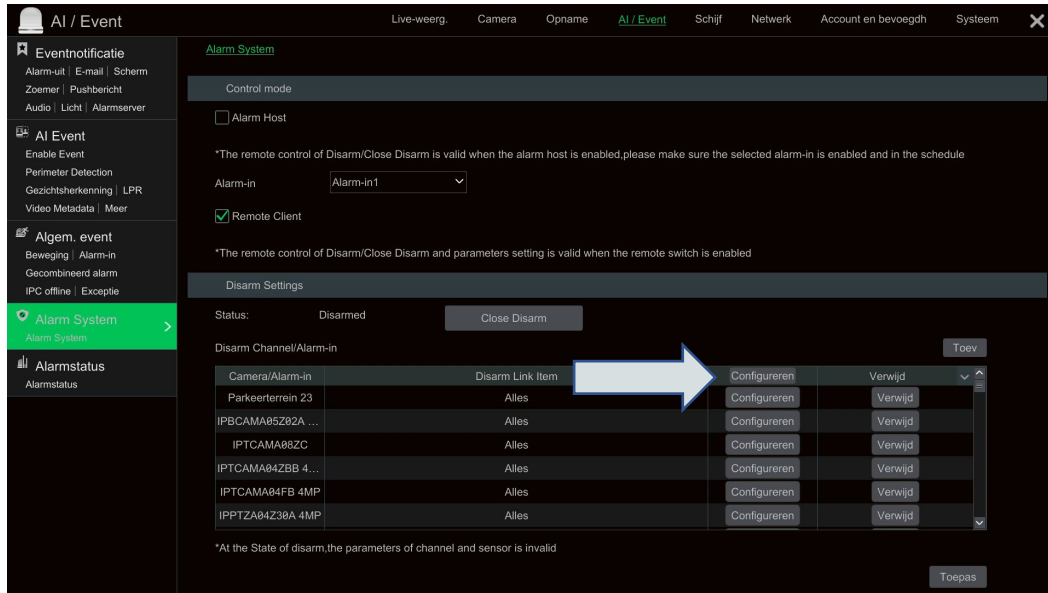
AI / Event

Live-weerg. Camera Opname AI / Event Schijf Netwerk Account en bevoegdh Systeem

Eventnotificatie
Alarm-uit | E-mail | Scherm
Zoemer | Pushbericht
Audio | Licht | Alarmserver

AI Event
Enable Event
Perimeter Detection
Gezichtsherkenning | LPR
Video Metadata | Meer

Algem. event
Beweging | Alarm-in
Gecombineerd alarm
IPC offline | Exceptie

Alarm System
Alarm System

Alarmstatus
Alarmstatus

Alarm System

Control mode

Alarm Host

*The remote control of Disarm/Close Disarm is valid when the alarm host is enabled,please make sure the selected alarm-in is enabled and in the schedule

Alarm-in Alarm-in1

Remote Client

*The remote control of Disarm/Close Disarm and parameters setting is valid when the remote switch is enabled

Disarm Settings

Status: Disarmed Close Disarm

Disarm Channel/Alarm-in Toev

| Camera/Alarm-in | Disarm Link Item | Configureren | Verwijd |
|---|---|---|---|
| Parkeerterrein 23 | Alles | Configureren | Verwijd |
| IPBCAMA05Z02A ... | Alles | Configureren | Verwijd |
| IPTCAMA08ZC | Alles | Configureren | Verwijd |
| IPTCAMA04ZBB 4... | Alles | Configureren | Verwijd |
| IPTCAMA04FB 4MP | Alles | Configureren | Verwijd |
| IPPTZA04Z30A 4MP | Alles | Configureren | Verwijd |

*At the State of disarm,the parameters of channel and sensor is invalid

Toepas